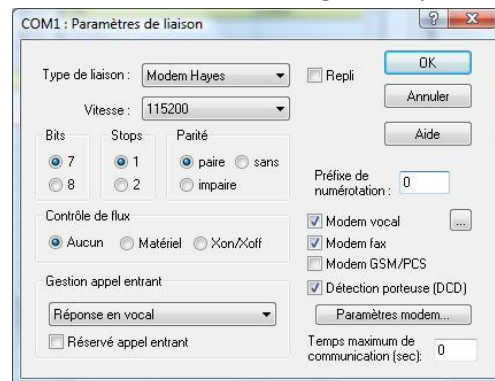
COM1 : Paramètres de liaison

?

Type de liaison : Modem Hayes

Repli

OK

Vitesse : 115200

Annuler

Bits
7
8

Stops
1
2

Parité
paire
sans
impaire

Aide

Préfixe de numérotation : 0

Contrôle de flux
Aucun
Matériel
Xon/Xoff

Modem vocal
...
Modem fax
Modem GSM/PCS
Détection porteuse (DCD)

Gestion appel entrant
Réponse en vocal
Réservé appel entrant

Paramètres modem...

Temps maximum de communication (sec): 0